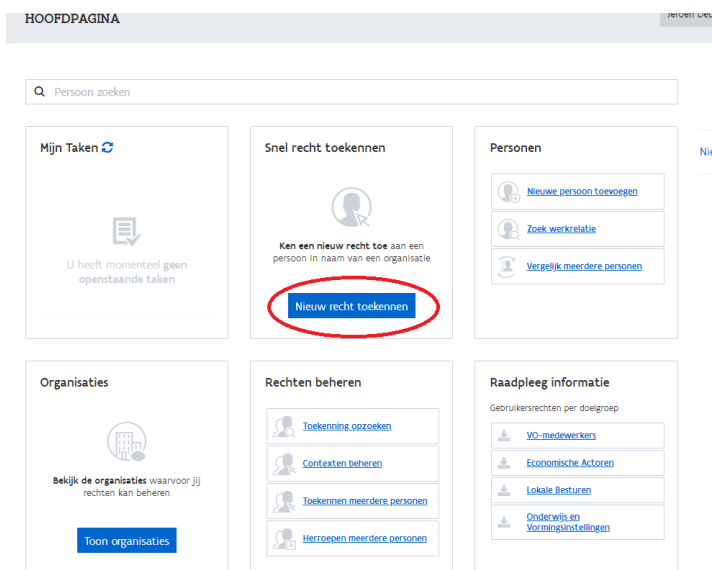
HOOFDPAGINA

Jeroen De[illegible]

Persoon zoeken

Mijn Taken

U heeft momenteel geen openstaande taken

Snel recht toekennen

Ken een nieuw recht toe aan een persoon in naam van een organisatie

Nieuw recht toekennen

Personen

Nieuwe persoon toevoegen

Zoek werkrelatie

Vergelijk meerdere personen

Nie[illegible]

Organisaties

Bekijk de organisaties waarvoor jij rechten kan beheren

Toon organisaties

Rechten beheren

Toekenning opzoeken

Contexten beheren

Toekennen meerdere personen

Herroepen meerdere personen

Raadpleeg informatie

Gebruikersrechten per doelgroep

VO-medewerkers

Economische Actoren

Lokale Besturen

Onderwijs en Vormingsinstellingen